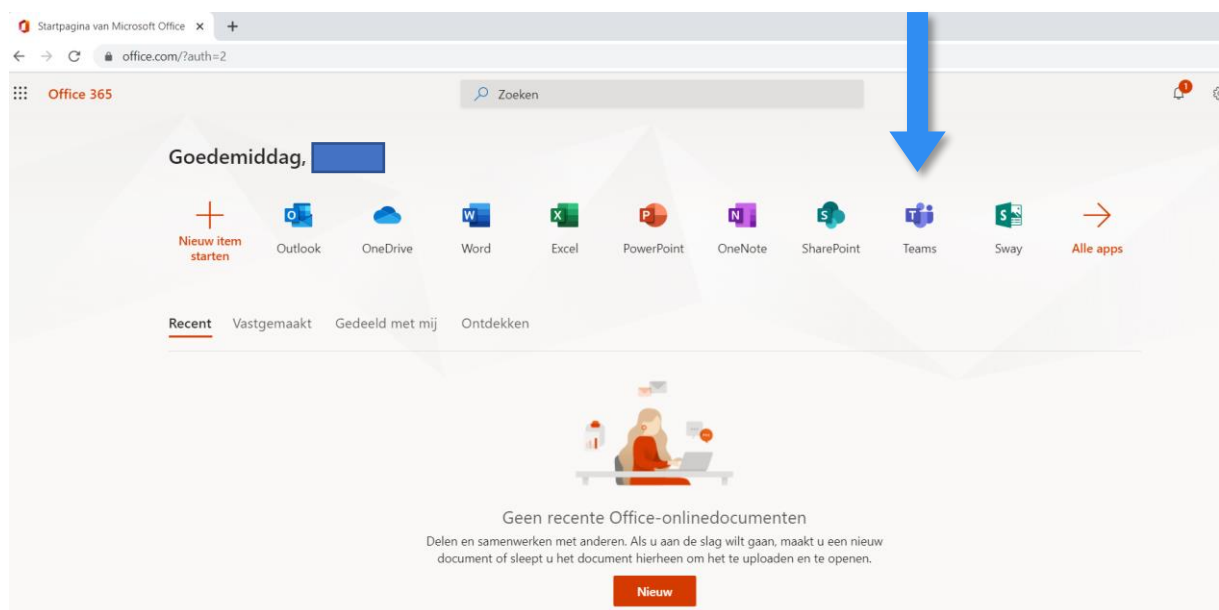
Startpagina van Microsoft Office ×   +

office.com/?auth=2

Office 365

Zoeken

1

Goedemiddag,

Nieuw item starten
O Outlook
OneDrive
W Word
X Excel
P PowerPoint
N OneNote
S SharePoint
T Teams
S Sway
Alle apps

Recent   Vastgemaakt   Gedeeld met mij   Ontdekken

Geen recente Office-onlinedocumenten

Delen en samenwerken met anderen. Als u aan de slag wilt gaan, maakt u een nieuw document of sleept u het document hierheen om het te uploaden en te openen.

Nieuw